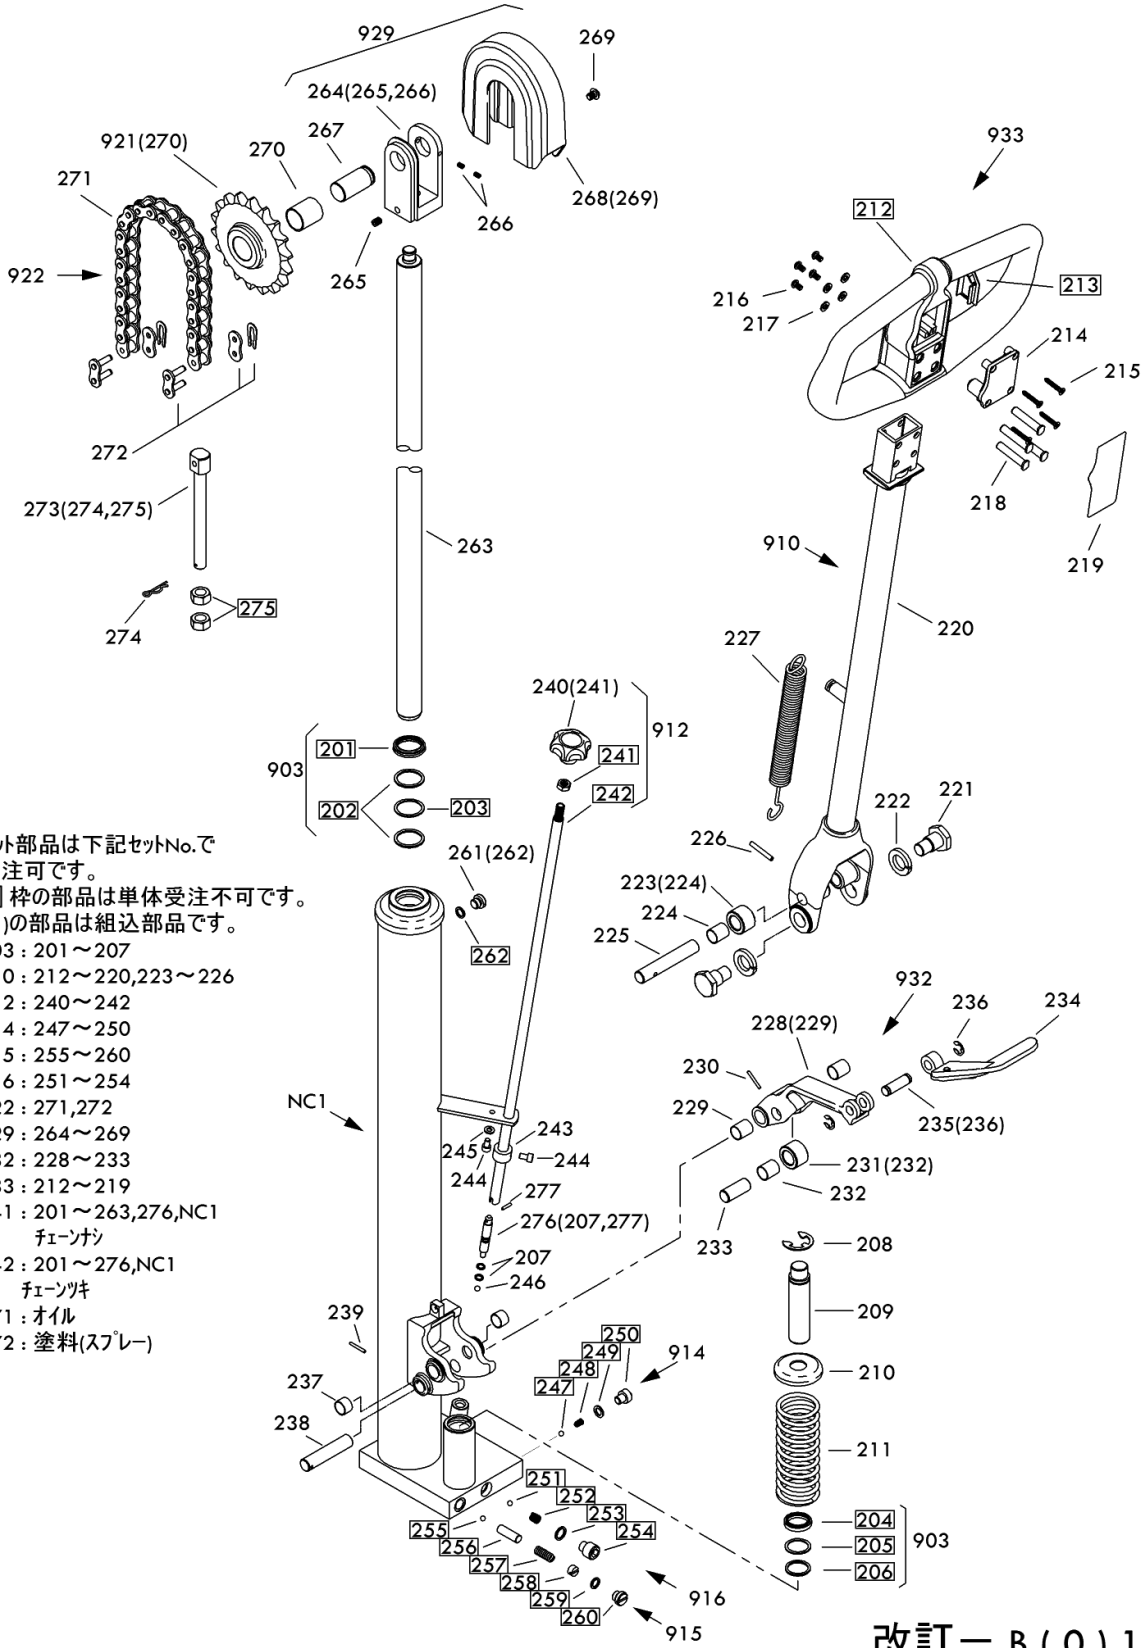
929
269
264(265,266)
921(270)
267
270
271
268(269)
266
933
922
265
212
216
213
217
214
215
272
218
273(274,275)
263
219
910
274
275
220
227
240(241)
912
201
903
241
242
202
203
222
221
ット部品は下記セットNo.で
注可です。
] 枠の部品は単体受注不可です。
)の部品は組込部品です。
03 : 201～207
0 : 212～220,223～226
2 : 240～242
4 : 247～250
5 : 255～260
6 : 251～254
22 : 271,272
29 : 264～269
32 : 228～233
33 : 212～219
1 : 201～263,276,NC1
チェーンナシ
2 : 201～276,NC1
チェーンツキ
71 : オイル
72 : 塗料(スプレー)
226
261(262)
223(224)
262
224
225
932
236
234
228(229)
230
NC1
229
235(236)
243
245
244
231(232)
244
277
232
276(207,277)
233
208
207
246
239
209
250
249
914
248
210
237
247
238
211
251
252
253
254
255
256
204
903
205
257
206
258
259
916
260
915
改訂— B(0)1